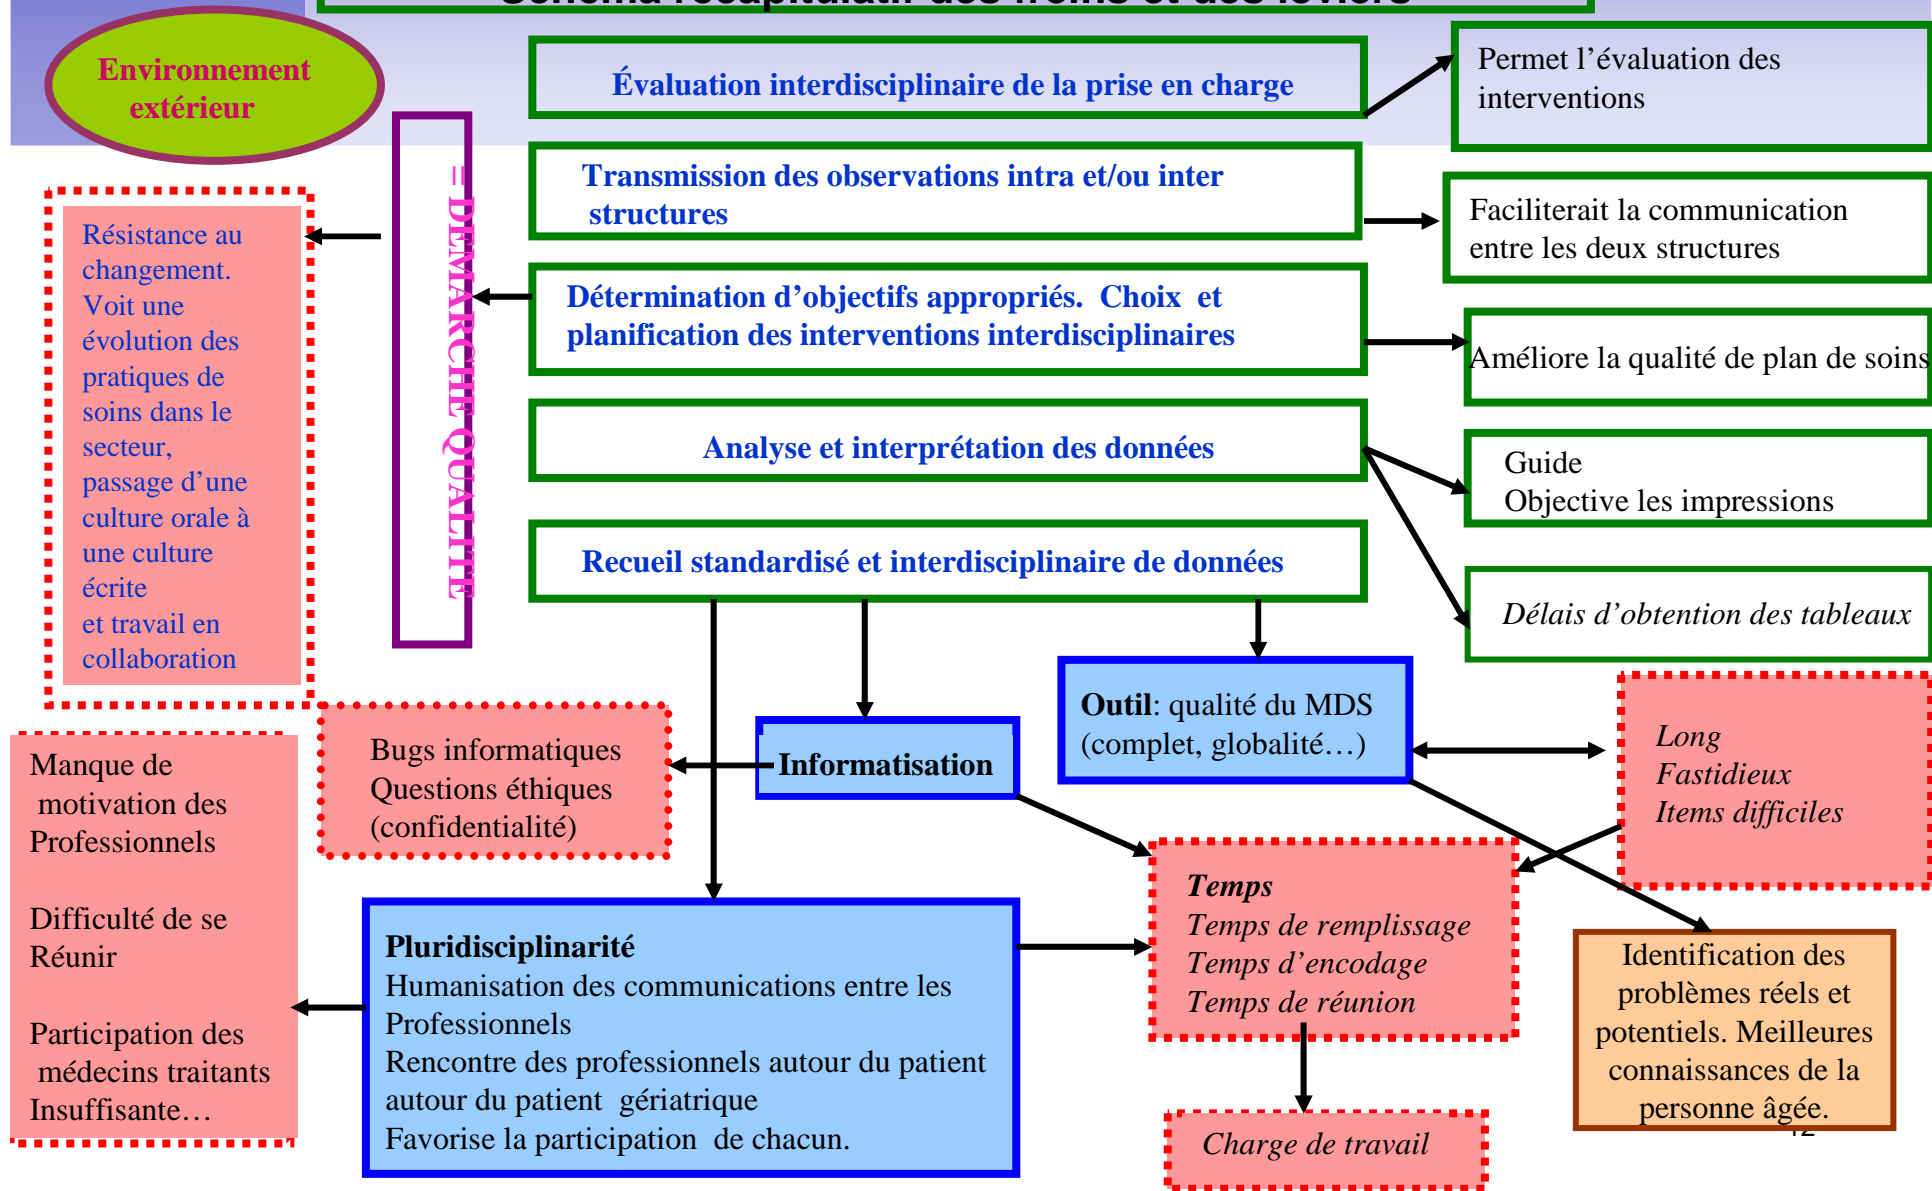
Environnement extérieur

Évaluation interdisciplinaire de la prise en charge

Permet l'évaluation des interventions

DEMARCHE QUALITE

Transmission des observations intra et/ou inter structures

Faciliterait la communication entre les deux structures

Résistance au changement. Voit une évolution des pratiques de soins dans le secteur, passage d'une culture orale à une culture écrite et travail en collaboration

Détermination d'objectifs appropriés. Choix et planification des interventions interdisciplinaires

Améliore la qualité de plan de soins

Analyse et interprétation des données

Guide
Objective les impressions

Recueil standardisé et interdisciplinaire de données

Délais d'obtention des tableaux

Outil: qualité du MDS (complet, globalité…)

Long
Fastidieux
Items difficiles

Bugs informatiques
Questions éthiques
(confidentialité)

Informatisation

Manque de motivation des Professionnels

Difficulté de se Réunir

Participation des médecins traitants Insuffisante…

Temps
Temps de remplissage
Temps d'encodage
Temps de réunion

Pluridisciplinarité
Humanisation des communications entre les Professionnels
Rencontre des professionnels autour du patient autour du patient gériatrique
Favorise la participation de chacun.

Identification des problèmes réels et potentiels. Meilleures connaissances de la personne âgée.

Charge de travail